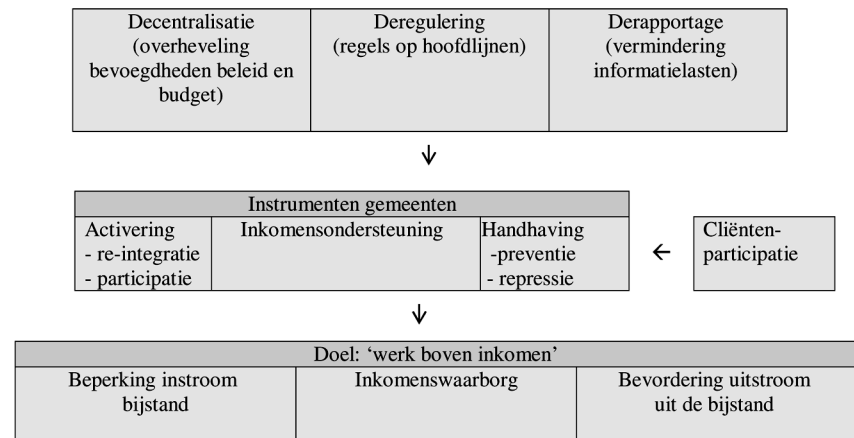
| Decentralisatie (overheveling bevoegdheden beleid en budget) | Deregulering (regels op hoofdlijnen) | Derapportage (vermindering informatielasten) |
|---|---|---|

↓

| Instrumenten gemeenten | | |
|---|---|---|
| Activering - re-integratie - participatie | Inkomensondersteuning | Handhaving -preventie - repressie |

← Cliënten-participatie

↓

| Doel: 'werk boven inkomen' | | |
|---|---|---|
| Beperking instroom bijstand | Inkomenswaarborg | Bevordering uitstroom uit de bijstand |